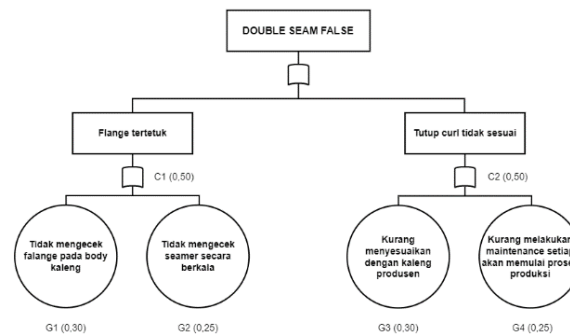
DOUBLE SEAM FALSE

Flange tertetuk

Tutup curl tidak sesuai

C1 (0,50)

C2 (0,50)

Tidak mengecek falange pada body kaleng

Tidak mengecek seamer secara berkala

Kurang menyesuaikan dengan kaleng produsen

Kurang melakukan maintenance setiap akan memulai prose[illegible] produksi

G1 (0,30)

G2 (0,25)

G3 (0,30)

G4 (0,25)